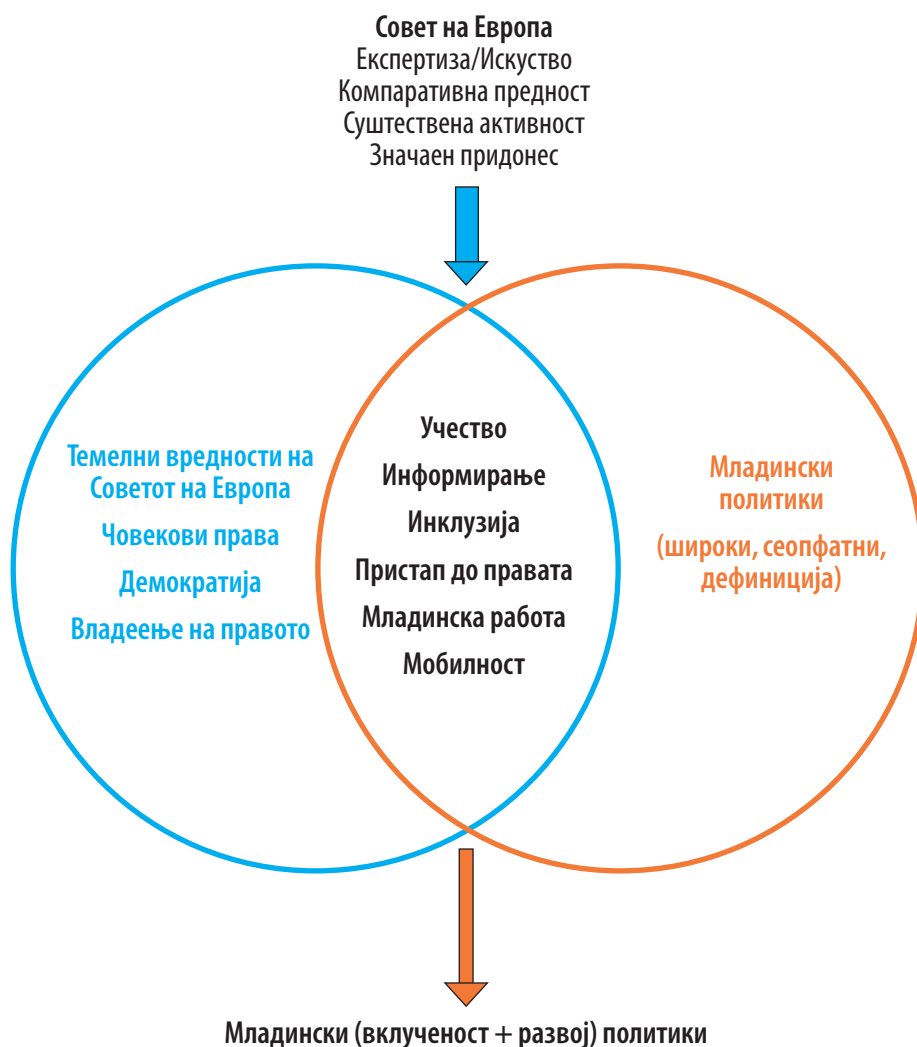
**Совет на Европа**
Експертиза/Искуство
Компаративна предност
Суштествена активност
Значаен придонес

Темелни вредности на Советот на Европа
Човекови права
Демократија
Владеење на правото

Учество
Информирање
Инклузија
Пристап до правата
Младинска работа
Мобилност

Младински политики
(широки, сеопфатни, дефиниција)

Младински (вклученост + развој) политики